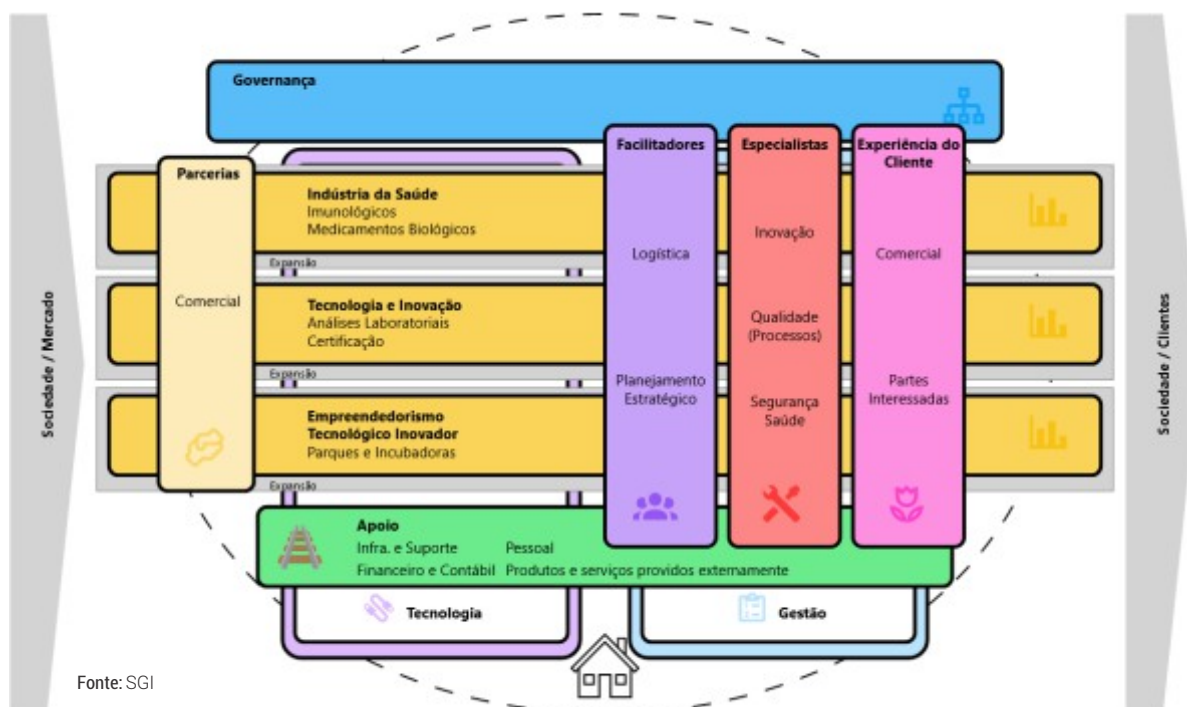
Sociedade / Mercado

Governança

Parcerias

Comercial

Indústria da Saúde
Imunológicos
Medicamentos Biológicos

Expansão

Tecnologia e Inovação
Análises Laboratoriais
Certificação

Expansão

Empreendedorismo Tecnológico Inovador
Parques e Incubadoras

Expansão

Facilitadores

Logística

Planejamento Estratégico

Especialistas

Inovação

Qualidade (Processos)

Segurança Saúde

Experiência do Cliente

Comercial

Partes Interessadas

Apoio
Infra. e Suporte
Financeiro e Contábil
Pessoal
Produtos e serviços providos externamente

Tecnologia

Gestão

Sociedade / Clientes

Fonte: SGI